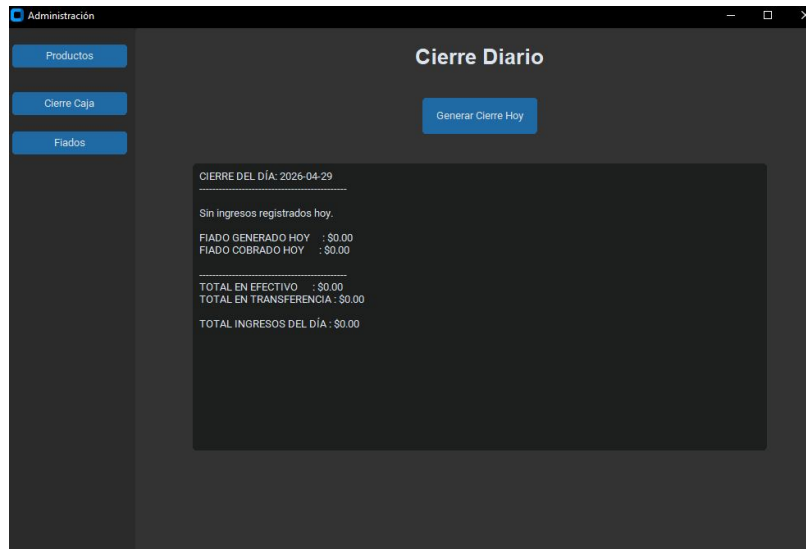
Administración

Productos

Cierre Caja

Fiados

Cierre Diario

Generar Cierre Hoy

CIERRE DEL DÍA: 2026-04-29
----------------------------------------

Sin ingresos registrados hoy.

FIADO GENERADO HOY : $0.00
FIADO COBRADO HOY : $0.00

----------------------------------------
TOTAL EN EFECTIVO : $0.00
TOTAL EN TRANSFERENCIA : $0.00

TOTAL INGRESOS DEL DÍA : $0.00